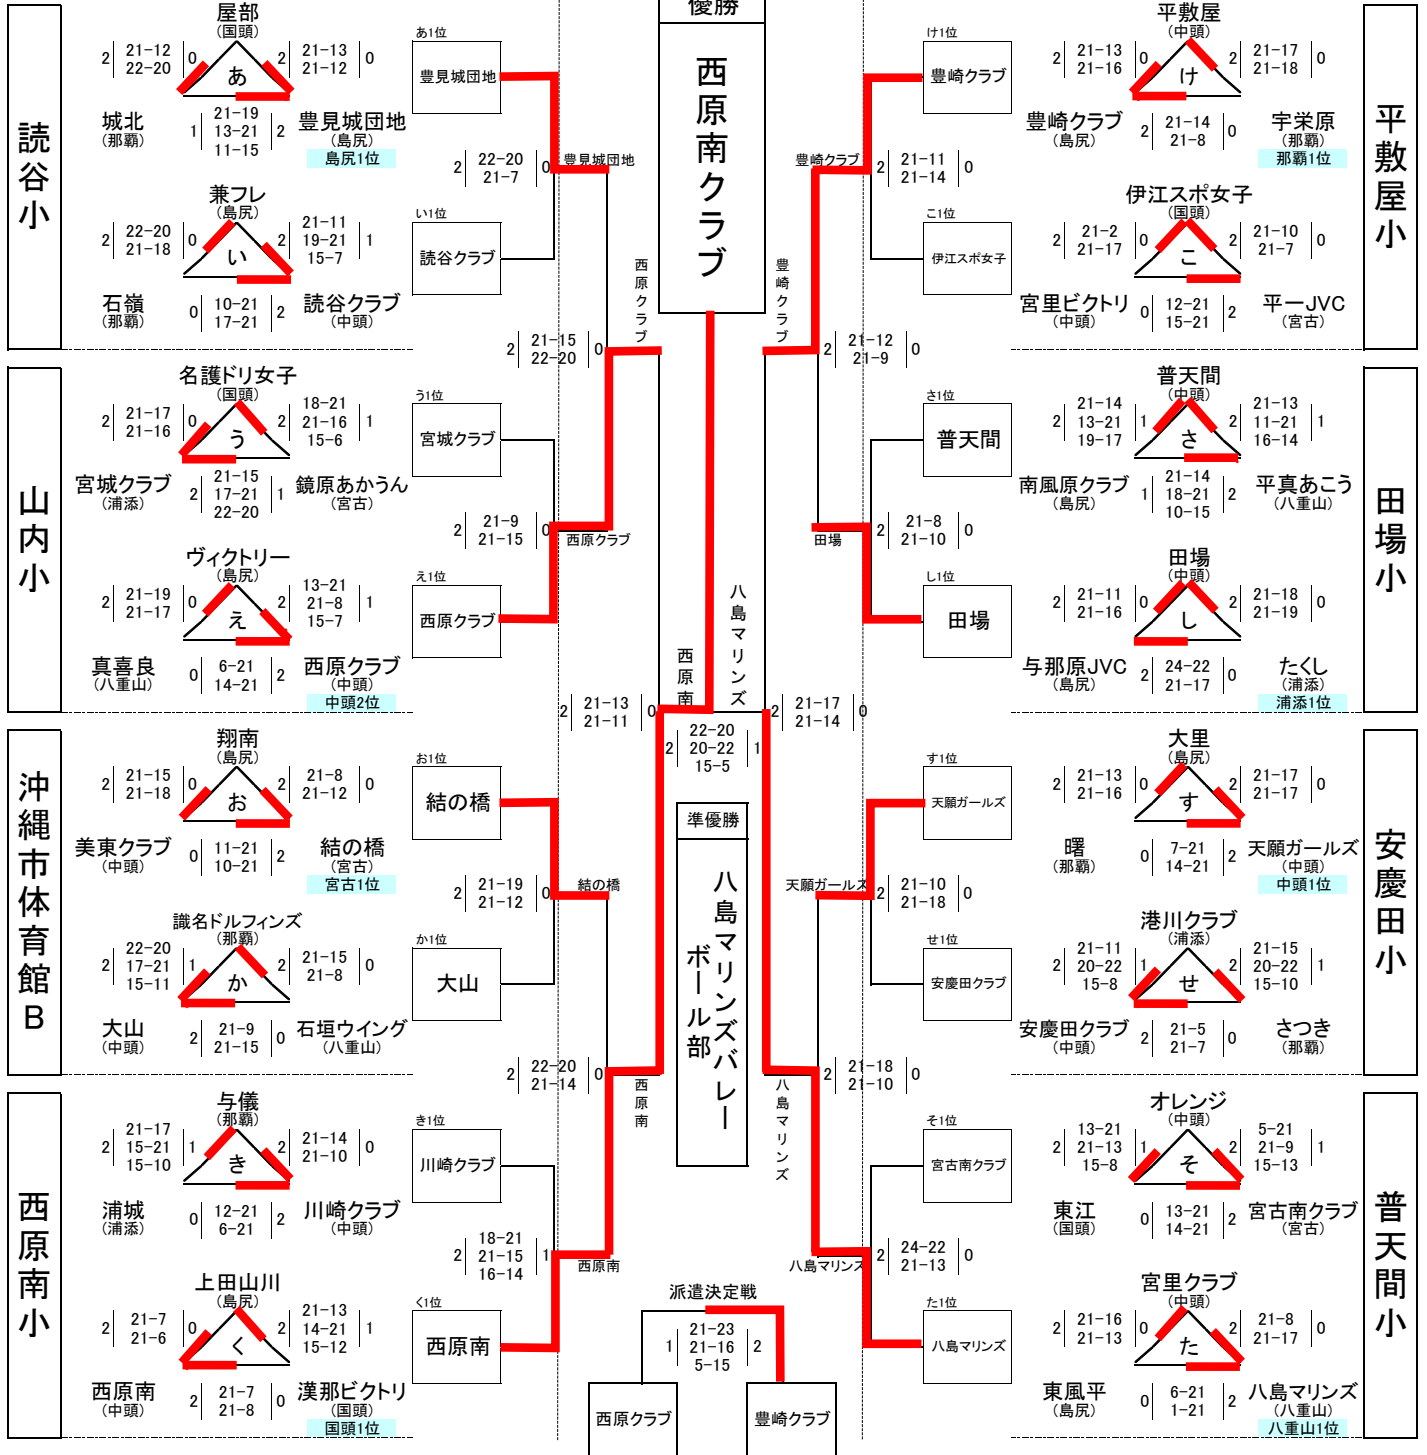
読谷小

屋部
（国頭）
2 21-12 22-20 0
2 21-13 21-12 0
あ
城北
（那覇）
1 21-19 13-21 11-15 2
豊見城団地
（島尻）
島尻1位

兼フレ
（島尻）
2 22-20 21-18 0
2 21-11 19-21 15-7 1
い
石嶺
（那覇）
0 10-21 17-21 2
読谷クラブ
（中頭）

あ1位
豊見城団地
い1位
読谷クラブ
2 22-20 21-7 0
豊見城団地

山内小

名護ドリ女子
（国頭）
2 21-17 21-16 0
18-21 21-16 15-6 1
う
宮城クラブ
（浦添）
2 21-15 17-21 22-20 1
鏡原あかうん
（宮古）

ヴィクトリー
（島尻）
2 21-19 21-17 0
2 13-21 21-8 15-7 1
え
真喜良
（八重山）
0 6-21 14-21 2
西原クラブ
（中頭）
中頭2位

う1位
宮城クラブ
え1位
西原クラブ
2 21-9 21-15 0
西原クラブ

2 21-15 22-20 0
西原クラブ

沖縄市体育館B

翔南
（島尻）
2 21-15 21-18 0
2 21-8 21-12 0
お
美東クラブ
（中頭）
0 11-21 10-21 2
結の橋
（宮古）
宮古1位

識名ドルフィンズ
（那覇）
2 22-20 17-21 15-11 1
2 21-15 21-8 0
か
大山
（中頭）
2 21-9 21-15 0
石垣ウイング
（八重山）

お1位
結の橋
か1位
大山
2 21-19 21-12 0
結の橋

西原南小

与儀
（那覇）
2 21-17 15-21 15-10 1
2 21-14 21-10 0
き
浦城
（浦添）
0 12-21 6-21 2
川崎クラブ
（中頭）

上田山川
（島尻）
2 21-7 21-6 0
2 21-13 14-21 15-12 1
く
西原南
（中頭）
2 21-7 21-8 0
漢那ビクトリ
（国頭）
国頭1位

き1位
川崎クラブ
く1位
西原南
2 18-21 21-15 16-14 1
西原南

2 22-20 21-14 0
西原南

2 21-13 21-11 0
西原南

優勝
西原南クラブ

八島マリンズ

2 22-20 20-22 15-5 1

準優勝
八島マリンズバレーボール部

派遣決定戦
1 21-23 21-16 5-15 2
西原クラブ
豊崎クラブ

平敷屋小

平敷屋
（中頭）
2 21-13 21-16 0
2 21-17 21-18 0
け
豊崎クラブ
（島尻）
2 21-14 21-8 0
宇栄原
（那覇）
那覇1位

伊江スポ女子
（国頭）
2 21-2 21-17 0
2 21-10 21-7 0
こ
宮里ビクトリ
（中頭）
0 12-21 15-21 2
平一JVC
（宮古）

け1位
豊崎クラブ
こ1位
伊江スポ女子
豊崎クラブ
2 21-11 21-14 0

豊崎クラブ
2 21-12 21-9 0

田場小

普天間
（中頭）
2 21-14 13-21 19-17 1
2 21-13 11-21 16-14 1
さ
南風原クラブ
（島尻）
1 21-14 18-21 10-15 2
平真あこう
（八重山）

田場
（中頭）
2 21-11 21-16 0
2 21-18 21-19 0
し
与那原JVC
（島尻）
2 24-22 21-17 0
たくし
（浦添）
浦添1位

さ1位
普天間
し1位
田場
田場
2 21-8 21-10 0

2 21-17 21-14 0

安慶田小

大里
（島尻）
2 21-13 21-16 0
2 21-17 21-17 0
す
曙
（那覇）
0 7-21 14-21 2
天願ガールズ
（中頭）
中頭1位

港川クラブ
（浦添）
2 21-11 20-22 15-8 1
2 21-15 20-22 15-10 1
せ
安慶田クラブ
（中頭）
2 21-5 21-7 0
さつき
（那覇）

す1位
天願ガールズ
せ1位
安慶田クラブ
天願ガールズ
2 21-10 21-18 0

八島マリンズ
2 21-18 21-10 0

普天間小

オレンジ
（中頭）
2 13-21 21-13 15-8 1
2 5-21 21-9 15-13 1
そ
東江
（国頭）
0 13-21 14-21 2
宮古南クラブ
（宮古）

宮里クラブ
（中頭）
2 21-16 21-13 0
2 21-8 21-17 0
た
東風平
（島尻）
0 6-21 1-21 2
八島マリンズ
（八重山）
八重山1位

そ1位
宮古南クラブ
た1位
八島マリンズ
八島マリンズ
2 24-22 21-13 0